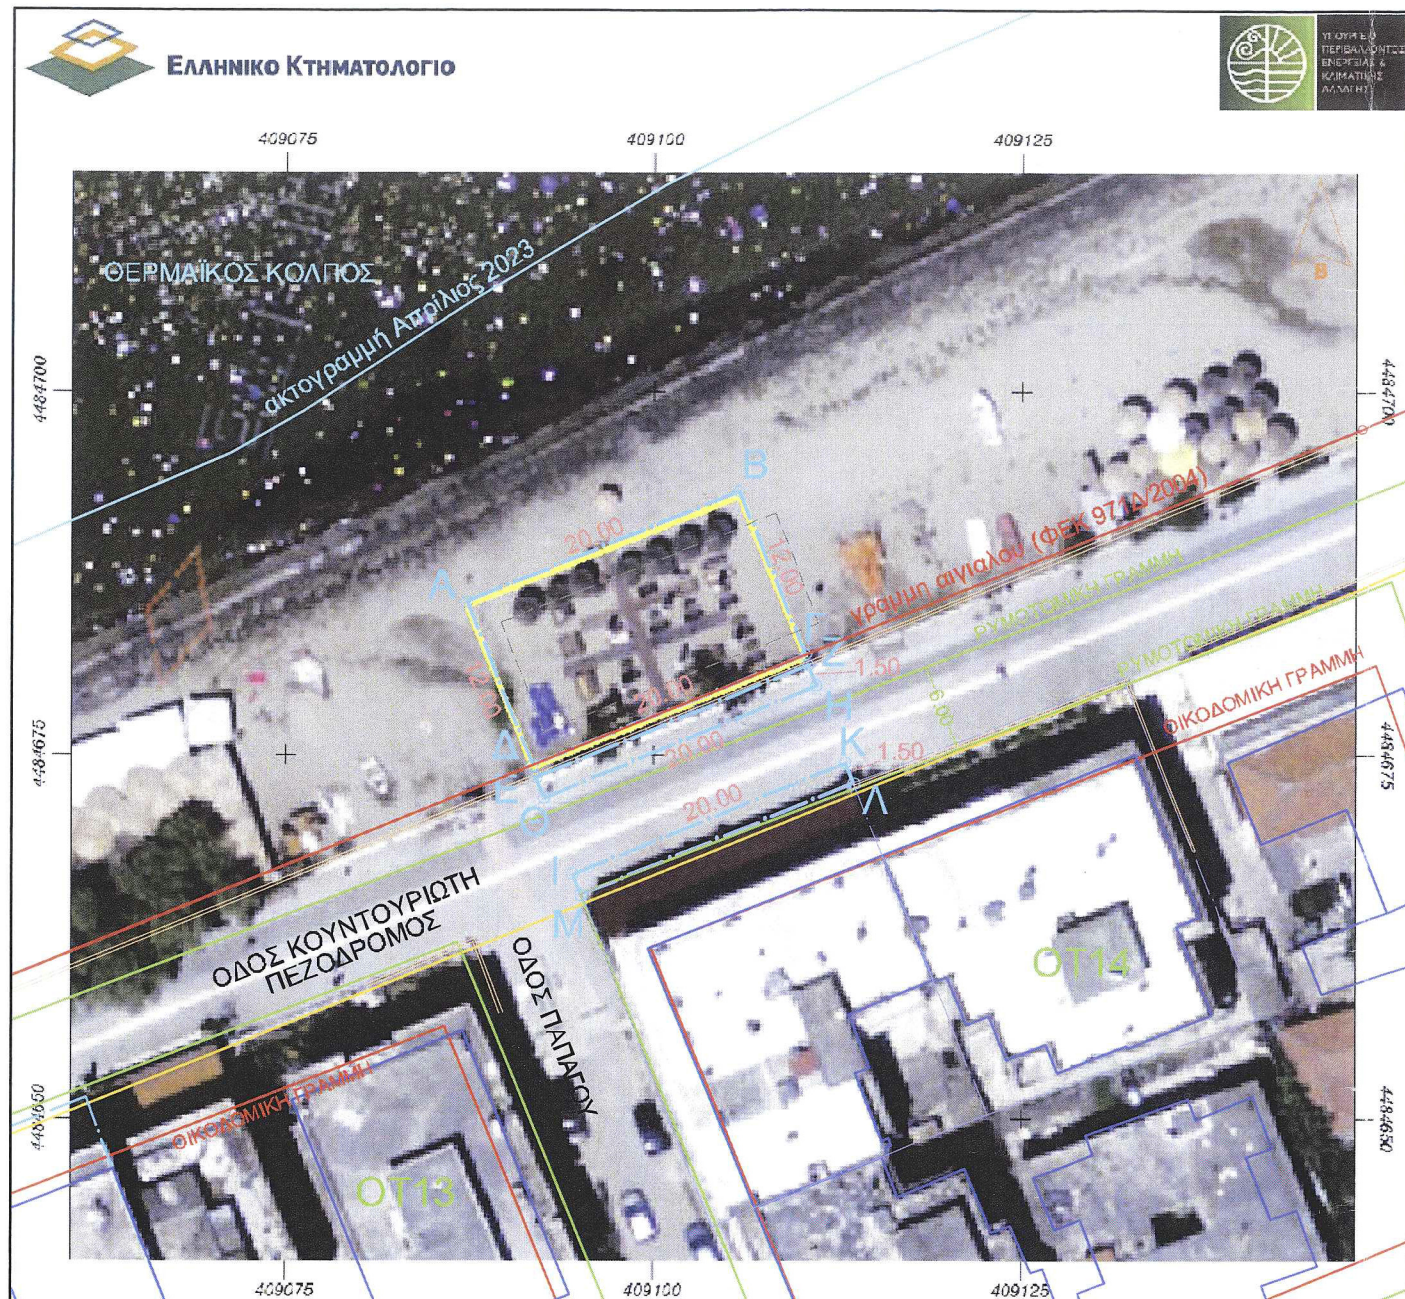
ΕΛΛΗΝΙΚΟ ΚΤΗΜΑΤΟΛΟΓΙΟ

ΥΠΟΥΡΓΕΙΟ ΠΕΡΙΒΑΛΛΟΝΤΟΣ ΕΝΕΡΓΕΙΑΣ & ΚΛΙΜΑΤΙΚΗΣ ΑΛΛΑΓΗΣ

409075

409100

409125

4484700

4484700

4484675

4484675

4484650

4484650

ΘΕΡΜΑΪΚΟΣ ΚΟΛΠΟΣ

ακτογραμμή Απρίλιος 2023

B

A

20.00

12.00

Γ

Ζ

1.50

γραμμή αιγιαλού (ΦΕΚ 971Δ/2004)

ΡΥΜΟΤΟΜΙΚΗ ΓΡΑΜΜΗ

ΡΥΜΟΤΟΜΙΚΗ ΓΡΑΜΜΗ

ΟΙΚΟΔΟΜΙΚΗ ΓΡΑΜΜΗ

12.00

20.00

Δ

Η

6.00

Ε

20.00

K

1.50

Θ

20.00

Λ

Ι

M

ΟΔΟΣ ΚΟΥΝΤΟΥΡΙΩΤΗ ΠΕΖΟΔΡΟΜΟΣ

ΟΔΟΣ ΠΑΠΑΓΟΥ

ΟΤ14

ΟΙΚΟΔΟΜΙΚΗ ΓΡΑΜΜΗ

ΟΤ13

B

409075

409100

409125